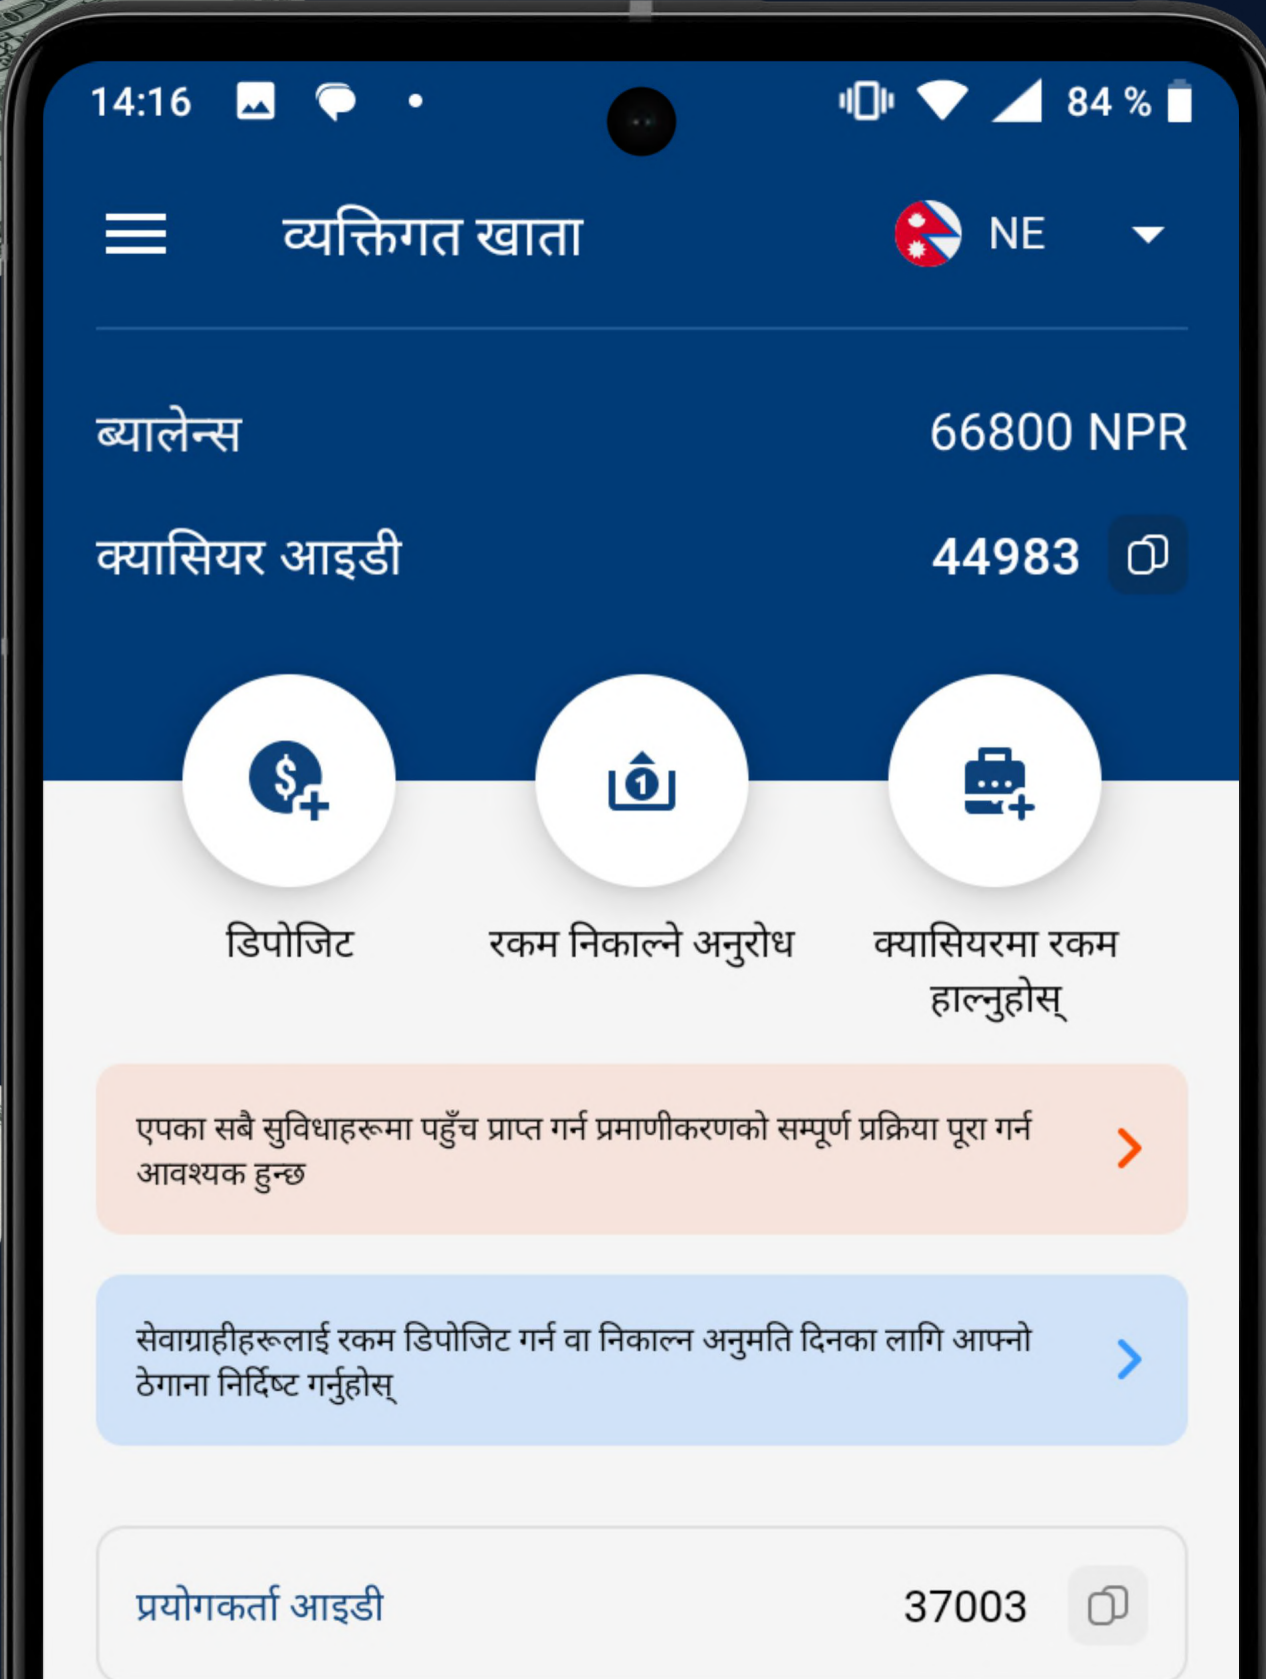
14:16 84 %

व्यक्तिगत खाता NE

ब्यालेन्स 66800 NPR

क्यासियर आइडी 44983

डिपोजिट

रकम निकाल्ने अनुरोध

क्यासियरमा रकम हाल्नुहोस्

एपका सबै सुविधाहरूमा पहुँच प्राप्त गर्न प्रमाणीकरणको सम्पूर्ण प्रक्रिया पूरा गर्न आवश्यक हुन्छ

सेवाग्राहीहरूलाई रकम डिपोजिट गर्न वा निकाल्न अनुमति दिनका लागि आफ्नो ठेगाना निर्दिष्ट गर्नुहोस्

प्रयोगकर्ता आइडी 37003